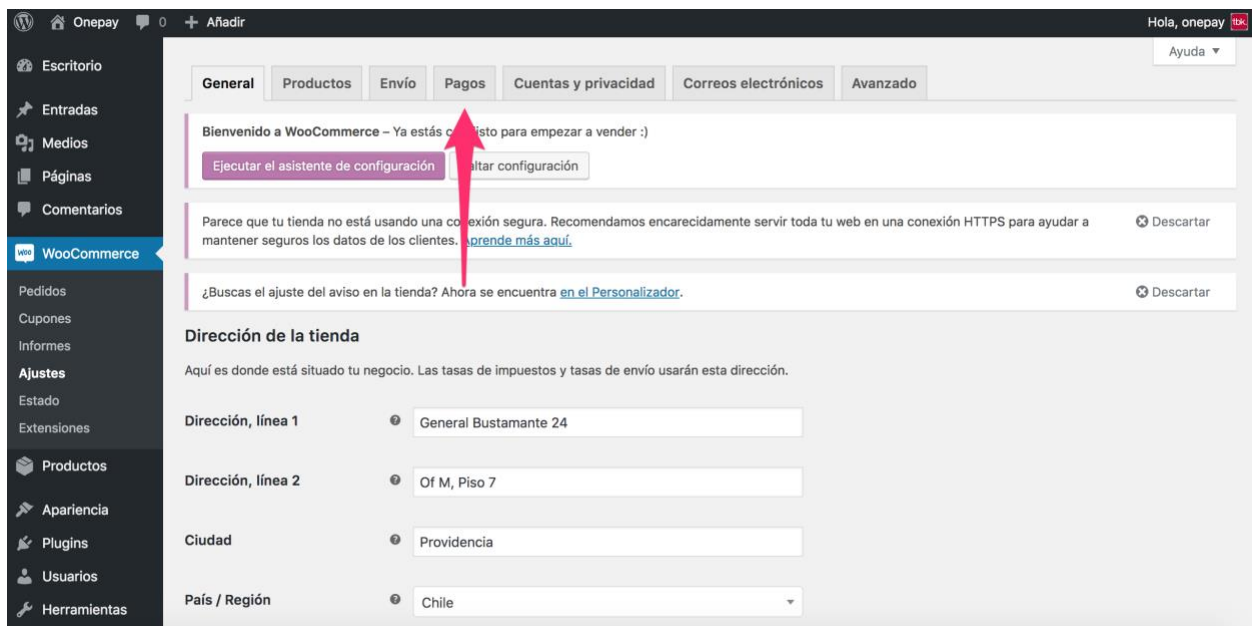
Onepay 0 + Añadir Hola, onepay

Escritorio
Entradas
Medios
Páginas
Comentarios
WooCommerce
Pedidos
Cupones
Informes
Ajustes
Estado
Extensiones
Productos
Apariencia
Plugins
Usuarios
Herramientas

Ayuda ▼

General | Productos | Envío | Pagos | Cuentas y privacidad | Correos electrónicos | Avanzado

Bienvenido a WooCommerce – Ya estás c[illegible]isto para empezar a vender :)

Ejecutar el asistente de configuración | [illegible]ltar configuración

Parece que tu tienda no está usando una co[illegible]xión segura. Recomendamos encarecidamente servir toda tu web en una conexión HTTPS para ayudar a mantener seguros los datos de los clientes. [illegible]prende más aquí.

Descartar

¿Buscas el ajuste del aviso en la tienda? Ahora se encuentra en el Personalizador.

Descartar

Dirección de la tienda

Aquí es donde está situado tu negocio. Las tasas de impuestos y tasas de envío usarán esta dirección.

Dirección, línea 1 General Bustamante 24

Dirección, línea 2 Of M, Piso 7

Ciudad Providencia

País / Región Chile